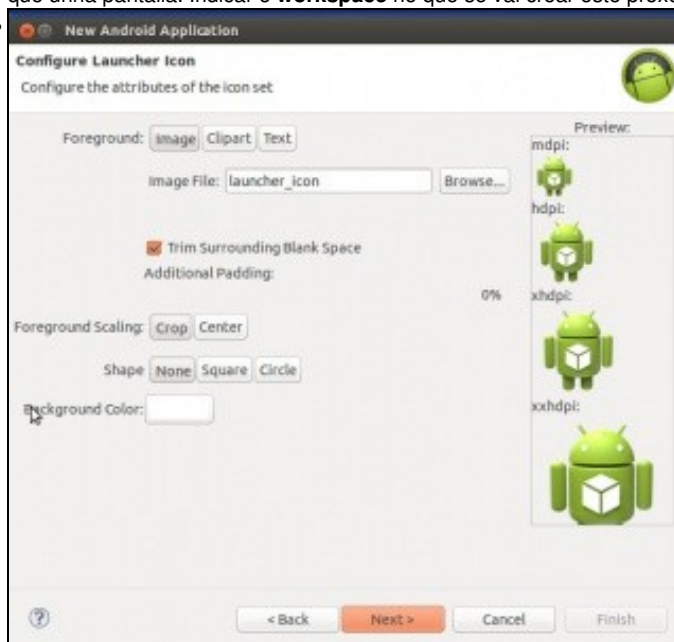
que unha pantalla indicar o **workspace** no que se vai crear este proxe

New Android Application

Configure Launcher Icon

Configure the attributes of the icon set

Foreground: Image Clipart Text

Image File: launcher_icon Browse...

Trim Surrounding Blank Space

Additional Padding:

0%

Foreground Scaling: Crop Center

Shape None Square Circle

Background Color:

Preview:

mdpi:

hdpi:

xhdpi:

xxhdpi:

< Back Next > Cancel Finish